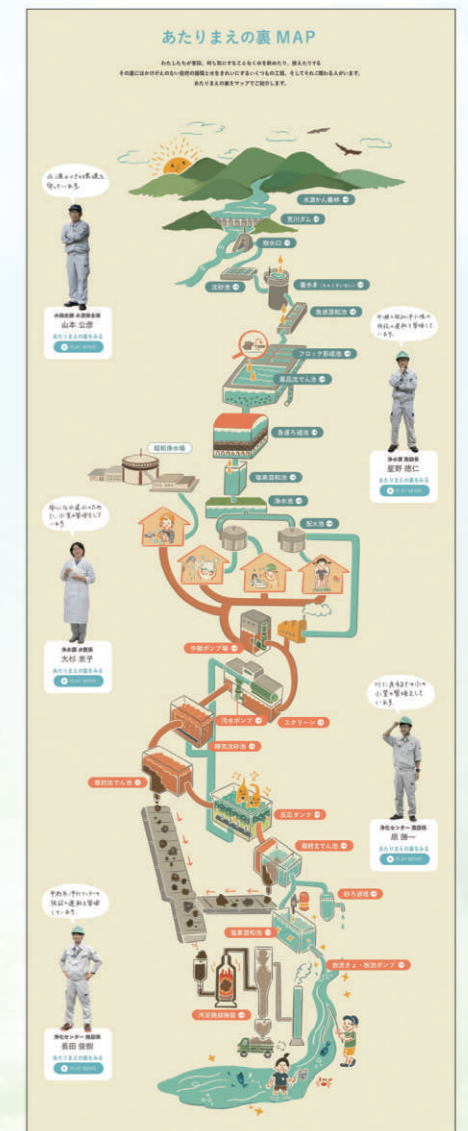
あたりまえの裏 MAP

わたしたちが普段、何も気にすることなく水を飲めたり、捨てたりする
その裏にはかかせのない施設の稼働と水をきれいにするいくつもの工程、そしてそれに携わる人がいます。
あたりまえの裏をマップでご紹介します。

水源を山の方で見張って守っています。

水源かん養林
荒川ダム
取水口
沈砂池
着水井
急速混和池
フロック形成池
薬品沈でん池
急速ろ過池
昭和浄水場
塩素混和池
浄水池
配水池

水道局 水源林全般
山本 公彦
あたりまえの裏をみる
PLAY MOVIE

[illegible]

浄水課 施設係
星野 徳仁
あたりまえの裏をみる
PLAY MOVIE

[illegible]

浄水課 水質係
大杉 恵子
あたりまえの裏をみる
PLAY MOVIE

中継ポンプ場
汚水ポンプ
スクリーン
沈砂池
最初沈でん池
反応タンク
最終沈でん池
砂ろ過池
塩素混和池
放流きょ・放流ポンプ
汚泥焼却施設

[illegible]

浄化センター 施設係
原 勝一
あたりまえの裏をみる
PLAY MOVIE

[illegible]

浄化センター 施設係
長田 俊樹
あたりまえの裏をみる
PLAY MOVIE